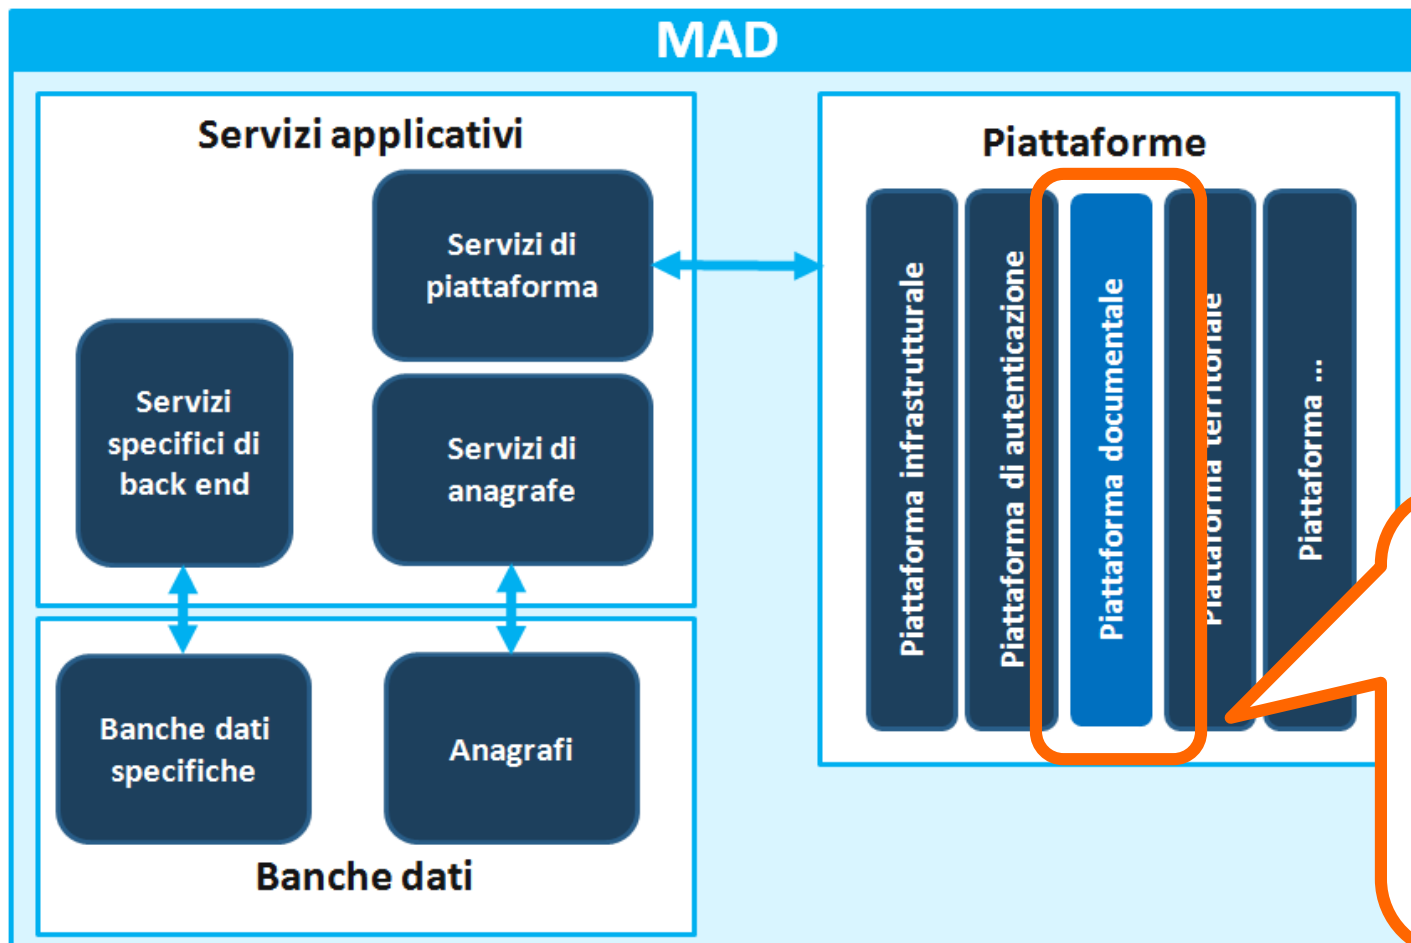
MAD

Servizi applicativi

Servizi di piattaforma

Servizi specifici di back end

Servizi di anagrafe

Banche dati specifiche

Anagrafi

Banche dati

Piattaforme

Piattaforma infrastrutturale

Piattaforma di autenticazione

Piattaforma documentale

Piattaforma territoriale

Piattaforma ...